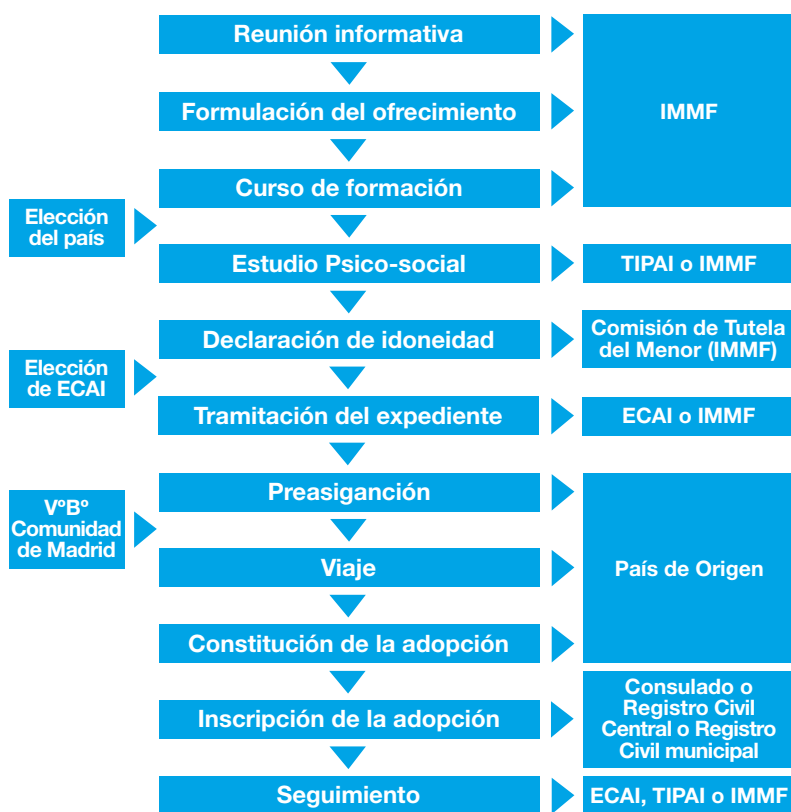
Reunión informativa

Formulación del ofrecimiento

Curso de formación

IMMF

Elección del país

Estudio Psico-social

TIPAI o IMMF

Declaración de idoneidad

Comisión de Tutela del Menor (IMMF)

Elección de ECAI

Tramitación del expediente

ECAI o IMMF

VºBº Comunidad de Madrid

Preasigançión

Viaje

Constitución de la adopción

País de Origen

Inscripción de la adopción

Consulado o Registro Civil Central o Registro Civil municipal

Seguimiento

ECAI, TIPAI o IMMF